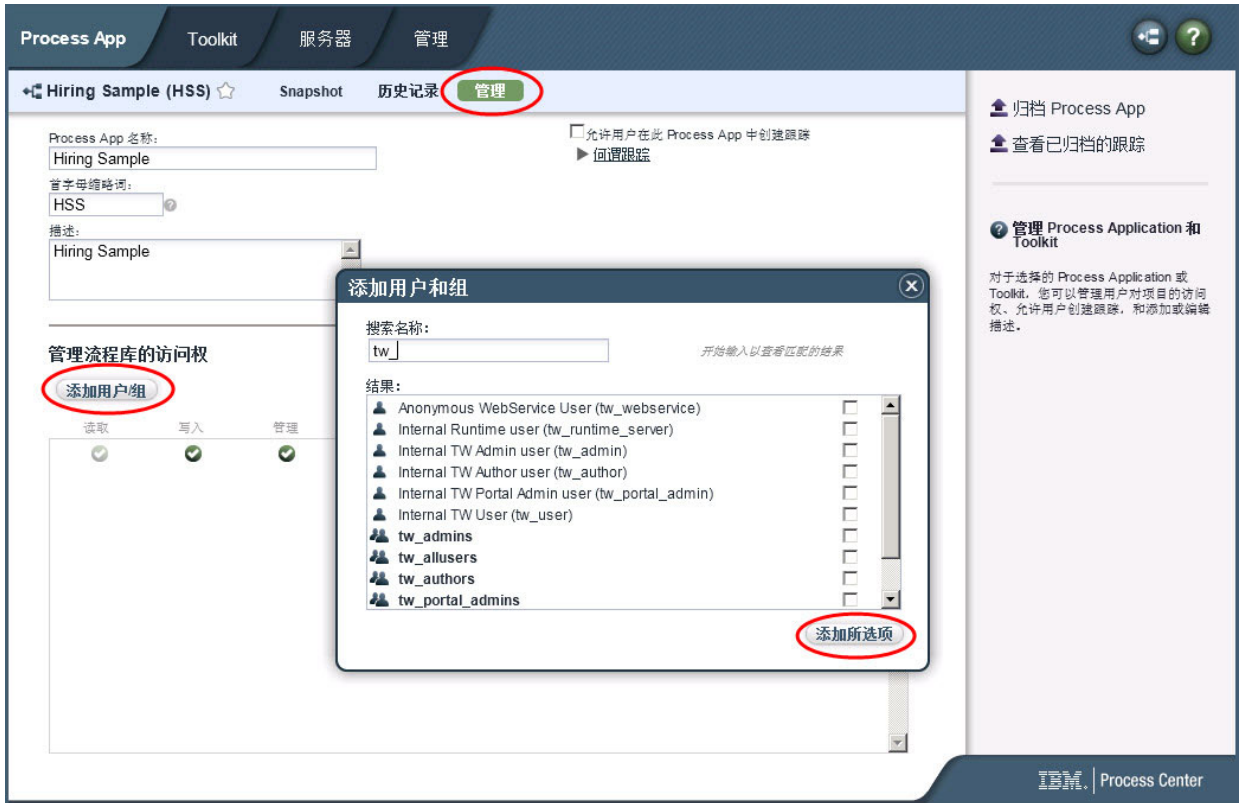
Process App Toolkit 服务器 管理

Hiring Sample (HSS) Snapshot 历史记录 管理

Process App 名称:
Hiring Sample
首字母缩略词:
HSS
描述:
Hiring Sample

允许用户在此 Process App 中创建跟踪
▶ 何谓跟踪

管理流程库的访问权
添加用户/组

读取 写入 管理

添加用户和组

搜索名称:
tw_
开始输入以查看匹配的结果

结果:
Anonymous WebService User (tw_webservice)
Internal Runtime user (tw_runtime_server)
Internal TW Admin user (tw_admin)
Internal TW Author user (tw_author)
Internal TW Portal Admin user (tw_portal_admin)
Internal TW User (tw_user)
tw_admins
tw_allusers
tw_authors
tw_portal_admins

添加所选项

归档 Process App
查看已归档的跟踪

管理 Process Application 和 Toolkit

对于选择的 Process Application 或 Toolkit, 您可以管理用户对项目的访问权、允许用户创建跟踪, 和添加或编辑描述。

IBM. | Process Center